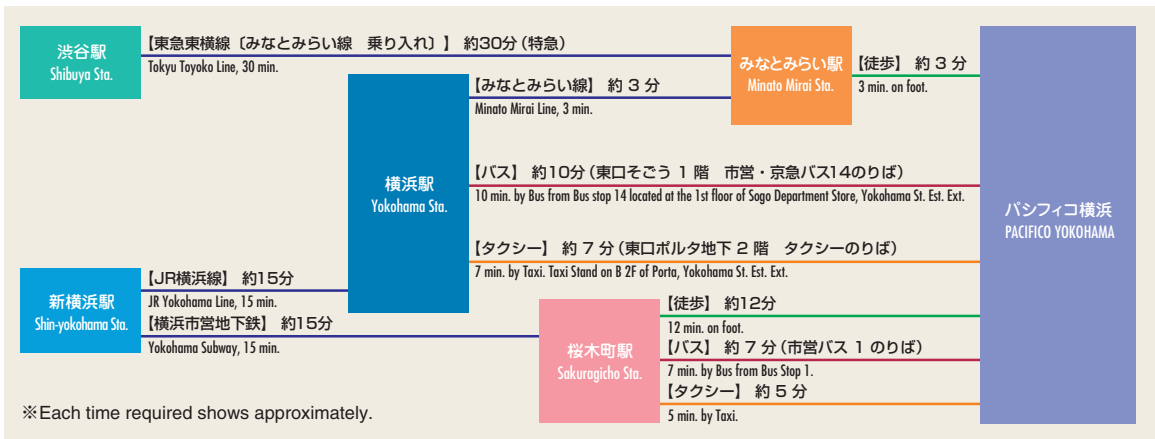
渋谷駅
Shibuya Sta.

【東急東横線〔みなとみらい線　乗り入れ〕】 約30分（特急）
Tokyu Toyoko Line, 30 min.

みなとみらい駅
Minato Mirai Sta.

【徒歩】 約３分
3 min. on foot.

横浜駅
Yokohama Sta.

【みなとみらい線】 約３分
Minato Mirai Line, 3 min.

【バス】 約10分（東口そごう１階　市営・京急バス14のりば）
10 min. by Bus from Bus stop 14 located at the 1st floor of Sogo Department Store, Yokohama St. Est. Ext.

【タクシー】 約７分（東口ポルタ地下２階　タクシーのりば）
7 min. by Taxi. Taxi Stand on B 2F of Porta, Yokohama St. Est. Ext.

パシフィコ横浜
PACIFICO YOKOHAMA

新横浜駅
Shin-yokohama Sta.

【JR横浜線】 約15分
JR Yokohama Line, 15 min.

【横浜市営地下鉄】 約15分
Yokohama Subway, 15 min.

桜木町駅
Sakuragicho Sta.

【徒歩】 約12分
12 min. on foot.

【バス】 約７分（市営バス１のりば）
7 min. by Bus from Bus Stop 1.

【タクシー】 約５分
5 min. by Taxi.

※Each time required shows approximately.